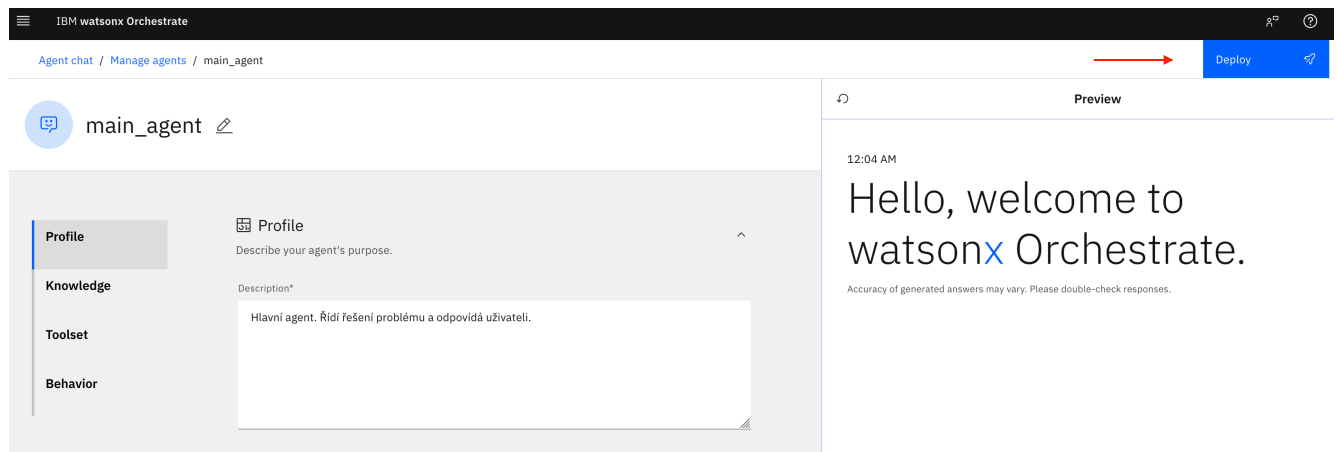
IBM watsonx Orchestrate

Agent chat / Manage agents / main_agent

Deploy

main_agent

Profile
Knowledge
Toolset
Behavior

Profile
Describe your agent's purpose.

Description*
Hlavní agent. Řídí řešení problému a odpovídá uživateli.

Preview

12:04 AM
Hello, welcome to watsonx Orchestrate.
Accuracy of generated answers may vary. Please double-check responses.